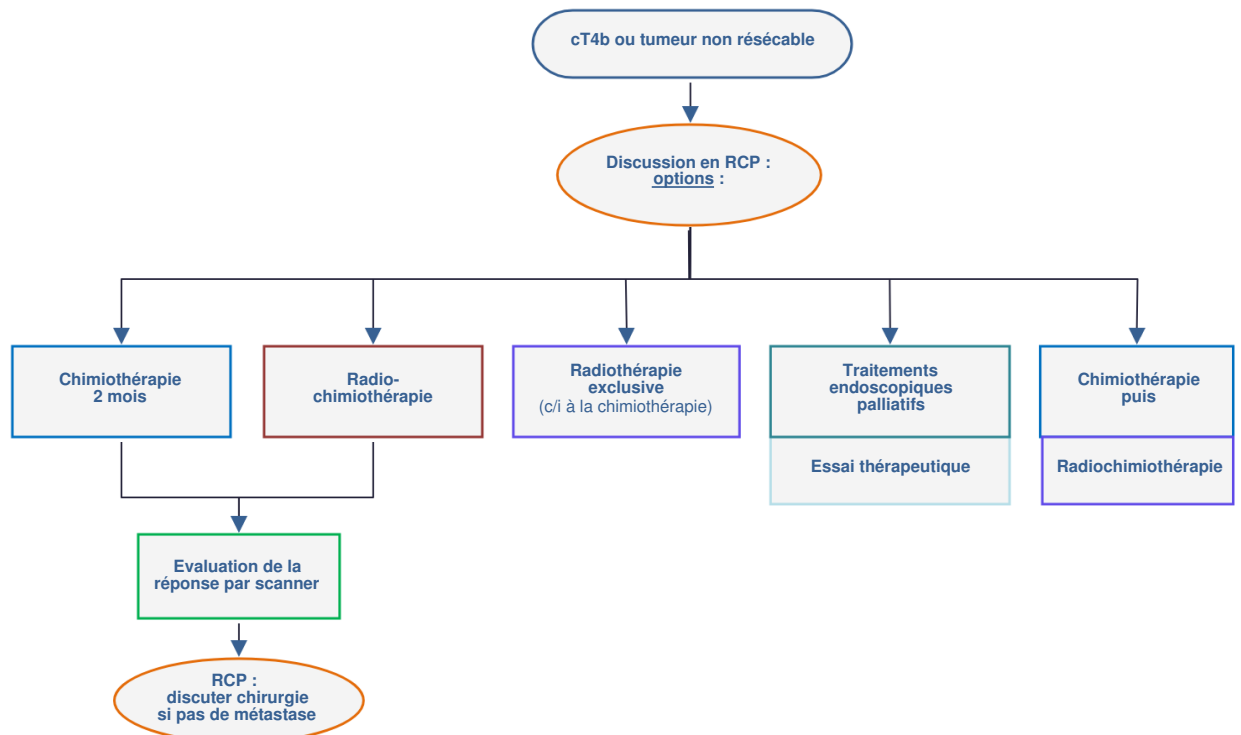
cT4b ou tumeur non résécable

Discussion en RCP : options :

Chimiothérapie 2 mois

Radiochimiothérapie

Radiothérapie exclusive (c/i à la chimiothérapie)

Traitements endoscopiques palliatifs

Essai thérapeutique

Chimiothérapie puis

Radiochimiothérapie

Evaluation de la réponse par scanner

RCP : discuter chirurgie si pas de métastase